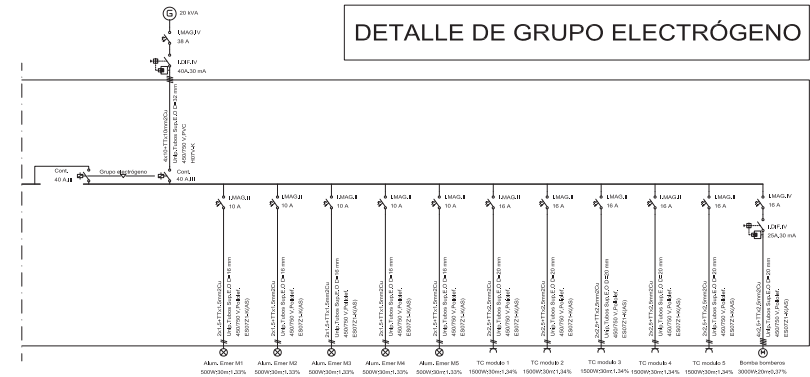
DETALLE DE GRUPO ELECTRÓGENO

G 20 kVA

I.MAG.IV
38 A

I.DIF.IV
40A,30 mA

4x10+TTx10mm2Cu
Unip.Tubos Sup.E.O Ø=32 mm
450/750 V.PVC
H07V-K

Conm.
40 A.III

Grupo electrógeno

Conm.
40 A.III

I.MAG.II
10 A

I.MAG.II
10 A

I.MAG.II
10 A

I.MAG.II
10 A

I.MAG.II
10 A

I.MAG.II
16 A

I.MAG.II
16 A

I.MAG.II
16 A

I.MAG.II
16 A

I.MAG.II
16 A

I.MAG.II
16 A

I.DIF.IV
25A,30 mA

2x1.5+TTx1.5mm2Cu
Unip.Tubos Sup.E.O Ø=16 mm
450/750 V.Poliol.
ES07Z1-K(AS)

2x1.5+TTx1.5mm2Cu
Unip.Tubos Sup.E.O Ø=16 mm
450/750 V.Poliol.
ES07Z1-K(AS)

2x1.5+TTx1.5mm2Cu
Unip.Tubos Sup.E.O Ø=16 mm
450/750 V.Poliol.
ES07Z1-K(AS)

2x1.5+TTx1.5mm2Cu
Unip.Tubos Sup.E.O Ø=16 mm
450/750 V.Poliol.
ES07Z1-K(AS)

2x1.5+TTx1.5mm2Cu
Unip.Tubos Sup.E.O Ø=16 mm
450/750 V.Poliol.
ES07Z1-K(AS)

2x2.5+TTx2.5mm2Cu
Unip.Tubos Sup.E.O Ø=20 mm
450/750 V.Poliol.
ES07Z1-K(AS)

2x2.5+TTx2.5mm2Cu
Unip.Tubos Sup.E.O Ø=20 mm
450/750 V.Poliol.
ES07Z1-K(AS)

2x2.5+TTx2.5mm2Cu
Unip.Tubos Sup.E.O Ø=20 mm
450/750 V.Poliol.
ES07Z1-K(AS)

2x2.5+TTx2.5mm2Cu
Unip.Tubos Sup.E.O Ø=20 mm
450/750 V.Poliol.
ES07Z1-K(AS)

2x2.5+TTx2.5mm2Cu
Unip.Tubos Sup.E.O Ø=20 mm
450/750 V.Poliol.
ES07Z1-K(AS)

4x2.5+TTx2.5mm2Cu
Unip.Tubos Sup.E.O Ø=20 mm
450/750 V.Poliol.
ES07Z1-K(AS)

Alum. Emer M1
500W;30m;1,33%

Alum. Emer M2
500W;30m;1,33%

Alum. Emer M3
500W;30m;1,33%

Alum. Emer M4
500W;30m;1,33%

Alum. Emer M5
500W;30m;1,33%

TC modulo 1
1500W;30m;1,34%

TC modulo 2
1500W;30m;1,34%

TC modulo 3
1500W;30m;1,34%

TC modulo 4
1500W;30m;1,34%

TC modulo 5
1500W;30m;1,34%

Bomba bomberos
3000W;20m;0,37%